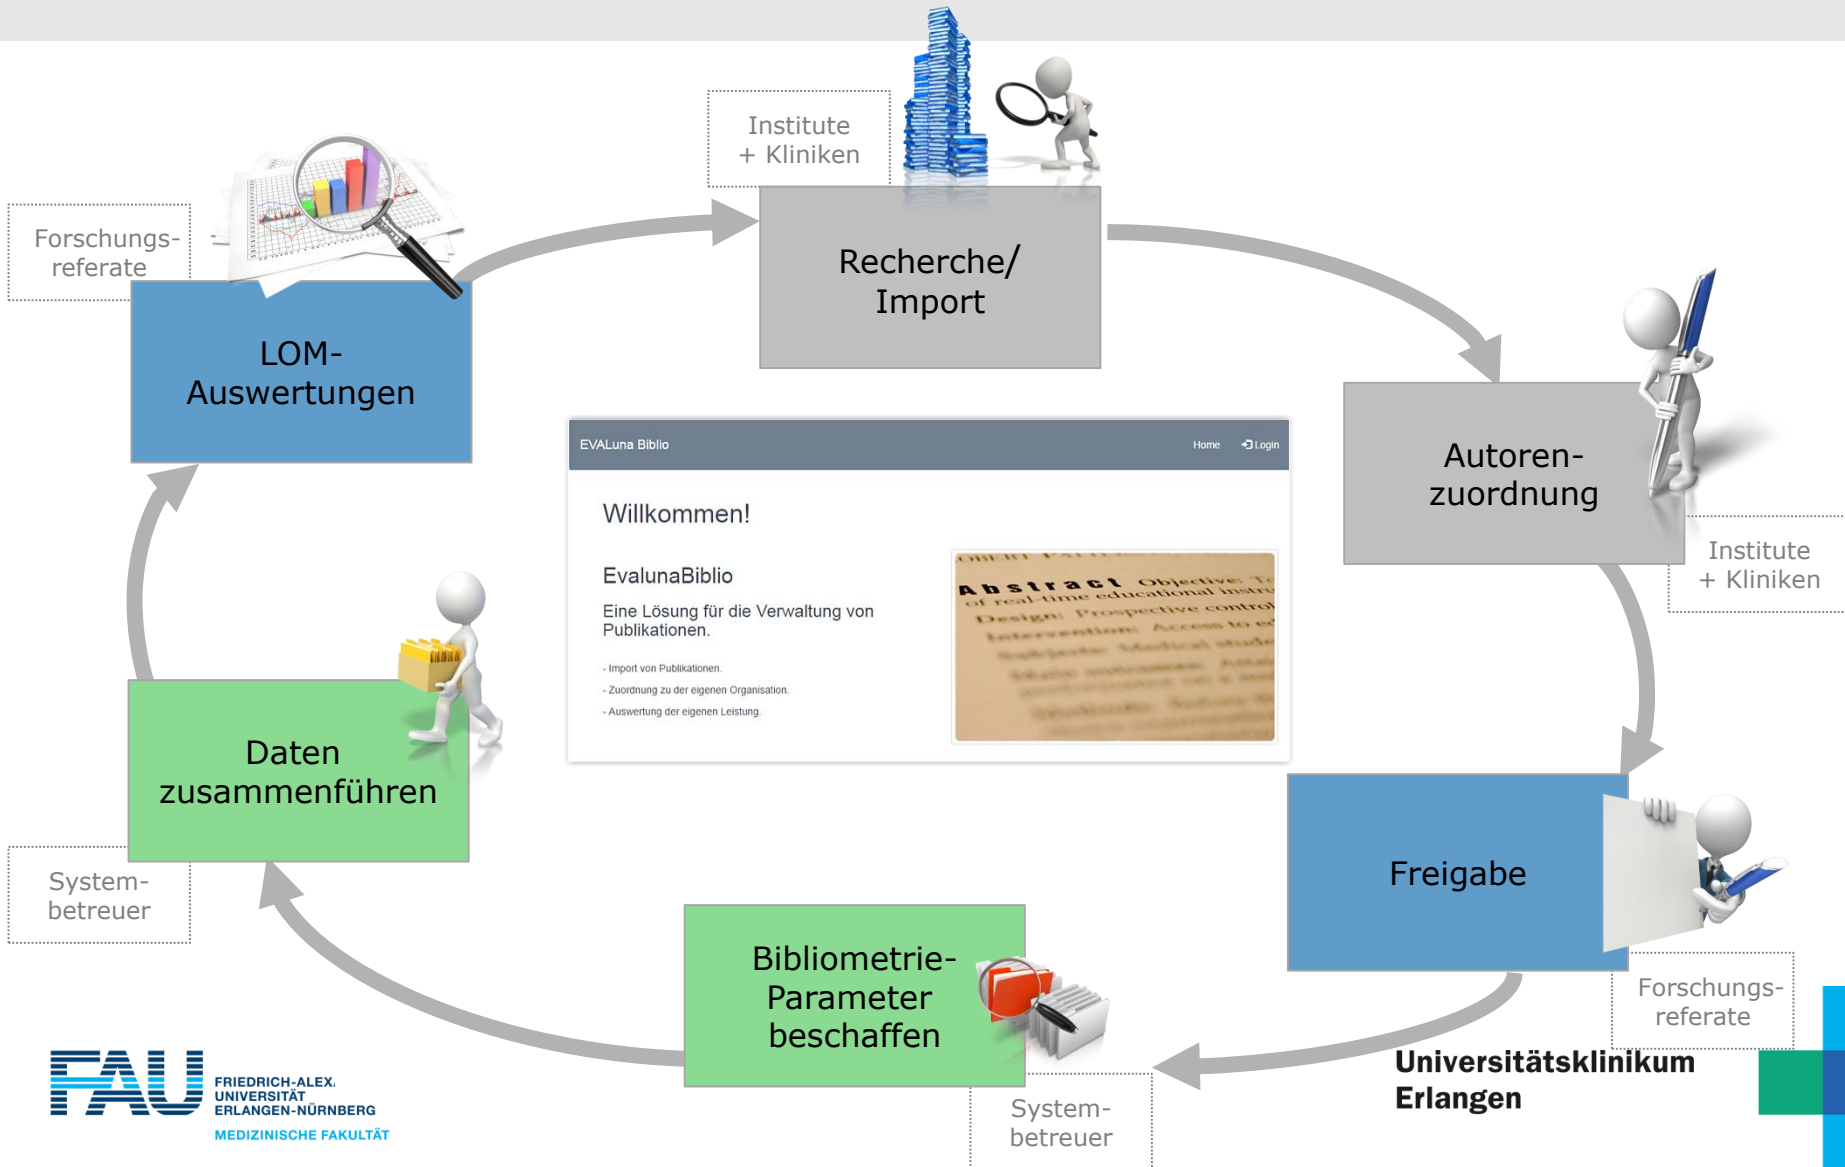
Institute
+ Kliniken

Recherche/
Import

Forschungs-
referate

LOM-
Auswertungen

Autoren-
zuordnung

Institute
+ Kliniken

EVALuna Biblio

Home

Login

Willkommen!

EvalunaBiblio

Eine Lösung für die Verwaltung von Publikationen.

- Import von Publikationen.

- Zuordnung zu der eigenen Organisation.

- Auswertung der eigenen Leistung.

Abstract Objective: To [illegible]
of real-time educational instru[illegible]
Design: Prospective control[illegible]
Intervention: Access to ed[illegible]

Daten
zusammenführen

System-
betreuer

Freigabe

Forschungs-
referate

Bibliometrie-
Parameter
beschaffen

System-
betreuer

FAU FRIEDRICH-ALEXANDER
UNIVERSITÄT
ERLANGEN-NÜRNBERG
MEDIZINISCHE FAKULTÄT

Universitätsklinikum
Erlangen